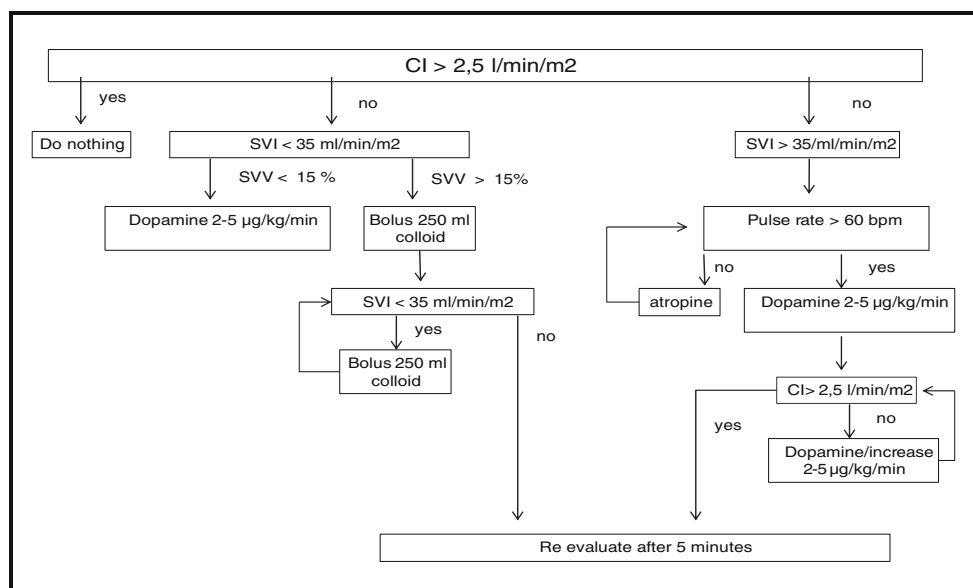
CI > 2,5 l/min/m2

yes

no

no

Do nothing

SVI < 35 ml/min/m2

SVI > 35/ml/min/m2

SVV < 15 %

SVV > 15%

Dopamine 2-5 µg/kg/min

Bolus 250 ml colloid

Pulse rate > 60 bpm

no

yes

atropine

Dopamine 2-5 µg/kg/min

SVI < 35 ml/min/m2

yes

no

Bolus 250 ml colloid

CI> 2,5 l/min/m2

no

yes

Dopamine/increase 2-5 µg/kg/min

Re evaluate after 5 minutes